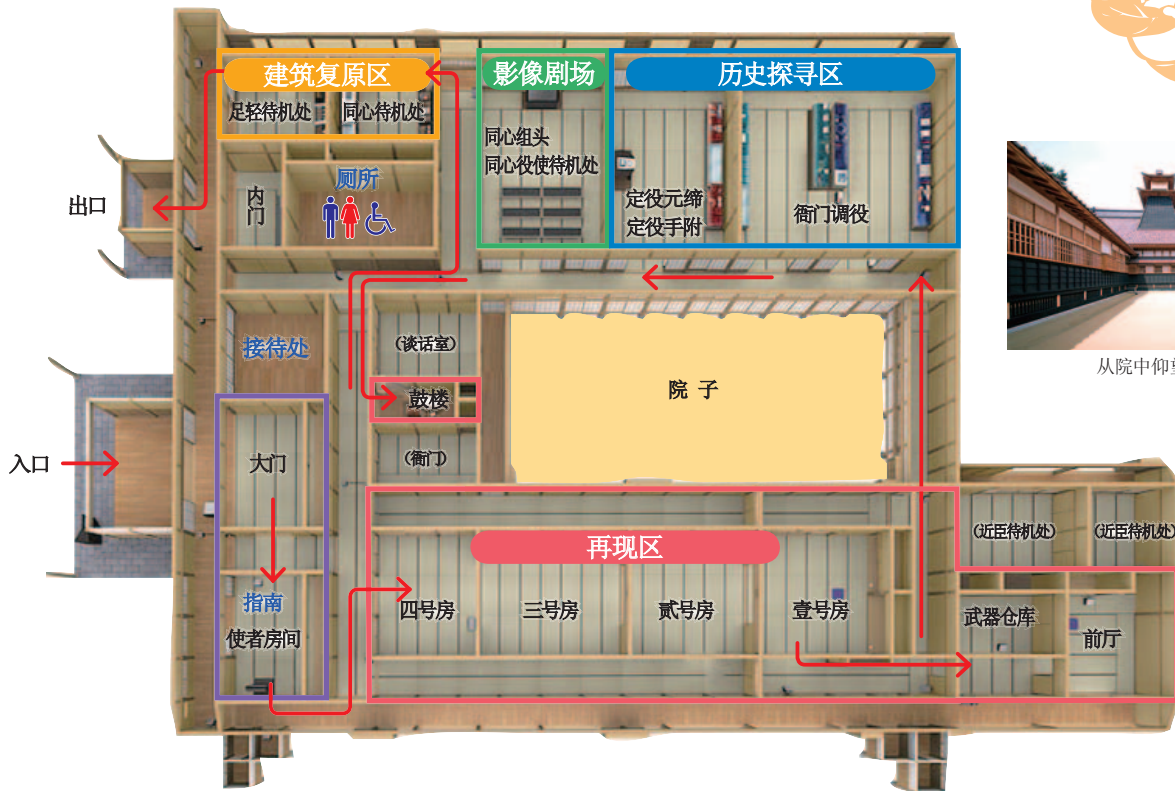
建筑复原区

足轻待机处

同心待机处

影像剧场

同心组头

同心役使待机处

历史探寻区

定役元缔

定役手附

衙门调役

出口

内门

厕所

接待处

（谈话室）

鼓楼

院 子

（衙门）

入口

大门

指南

使者房间

再现区

四号房

三号房

贰号房

壹号房

（近臣待机处）

（近臣待机处）

武器仓库

前厅

从院中仰望